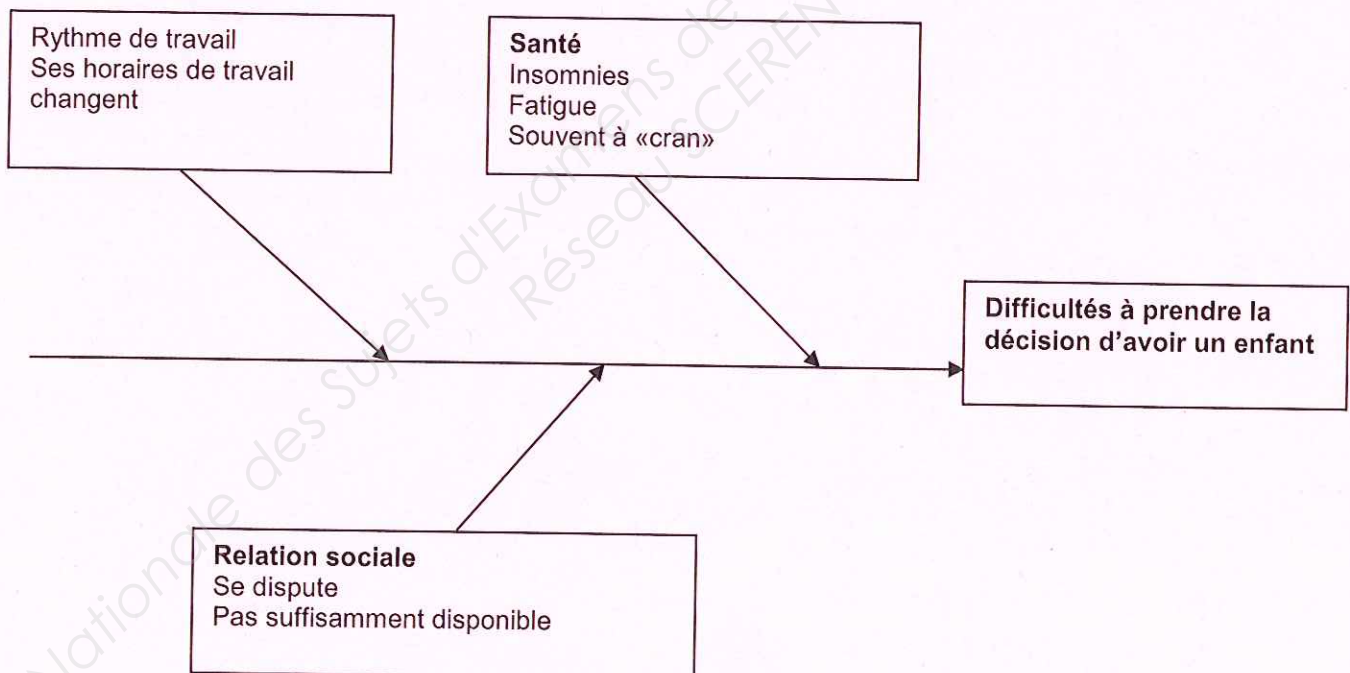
Rythme de travail
Ses horaires de travail changent

**Santé**
Insomnies
Fatigue
Souvent à «cran»

**Difficultés à prendre la décision d'avoir un enfant**

**Relation sociale**
Se dispute
Pas suffisamment disponible

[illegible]ationale des Sujets d'Examens de Réseau SCEREN